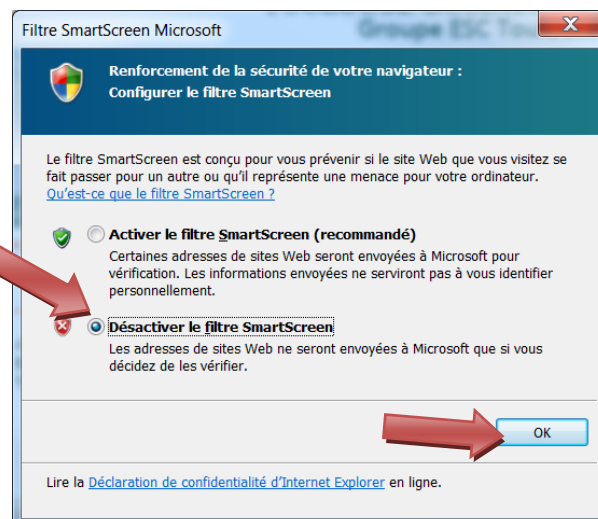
Filtre SmartScreen Microsoft

Groupe ESC Tou

Renforcement de la sécurité de votre navigateur :
Configurer le filtre SmartScreen

Le filtre SmartScreen est conçu pour vous prévenir si le site Web que vous visitez se fait passer pour un autre ou qu'il représente une menace pour votre ordinateur.
Qu'est-ce que le filtre SmartScreen ?

Activer le filtre SmartScreen (recommandé)
Certaines adresses de sites Web seront envoyées à Microsoft pour vérification. Les informations envoyées ne serviront pas à vous identifier personnellement.

Désactiver le filtre SmartScreen
Les adresses de sites Web ne seront envoyées à Microsoft que si vous décidez de les vérifier.

OK

Lire la Déclaration de confidentialité d'Internet Explorer en ligne.